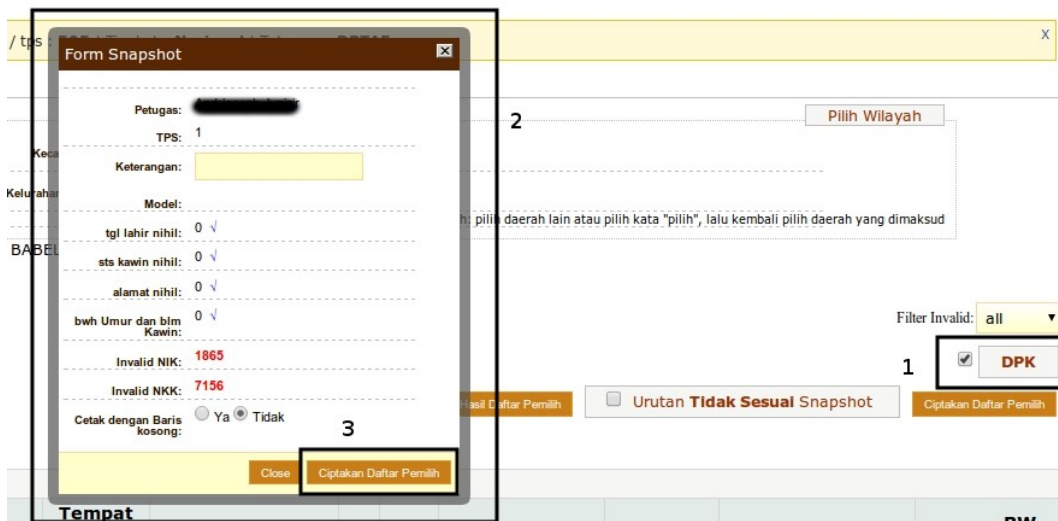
/ tps : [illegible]

X

Form Snapshot

Petugas: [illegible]

TPS: 1

Keterangan:

Model:

tgl lahir nihil: 0 √

sts kawin nihil: 0 √

alamat nihil: 0 √

bwh Umur dan blm Kawin: 0 √

Invalid NIK: 1865

Invalid NKK: 7156

Cetak dengan Baris kosong: Ya Tidak

Close

Ciptakan Daftar Pemilih

2

Pilih Wilayah

Keca

Kelurahan

h: pilih daerah lain atau pilih kata "pilih", lalu kembali pilih daerah yang dimaksud

BABEL

Filter Invalid: all

1

DPK

Hasil Daftar Pemilih

Urutan Tidak Sesuai Snapshot

Ciptakan Daftar Pemilih

3

Tempat

RW